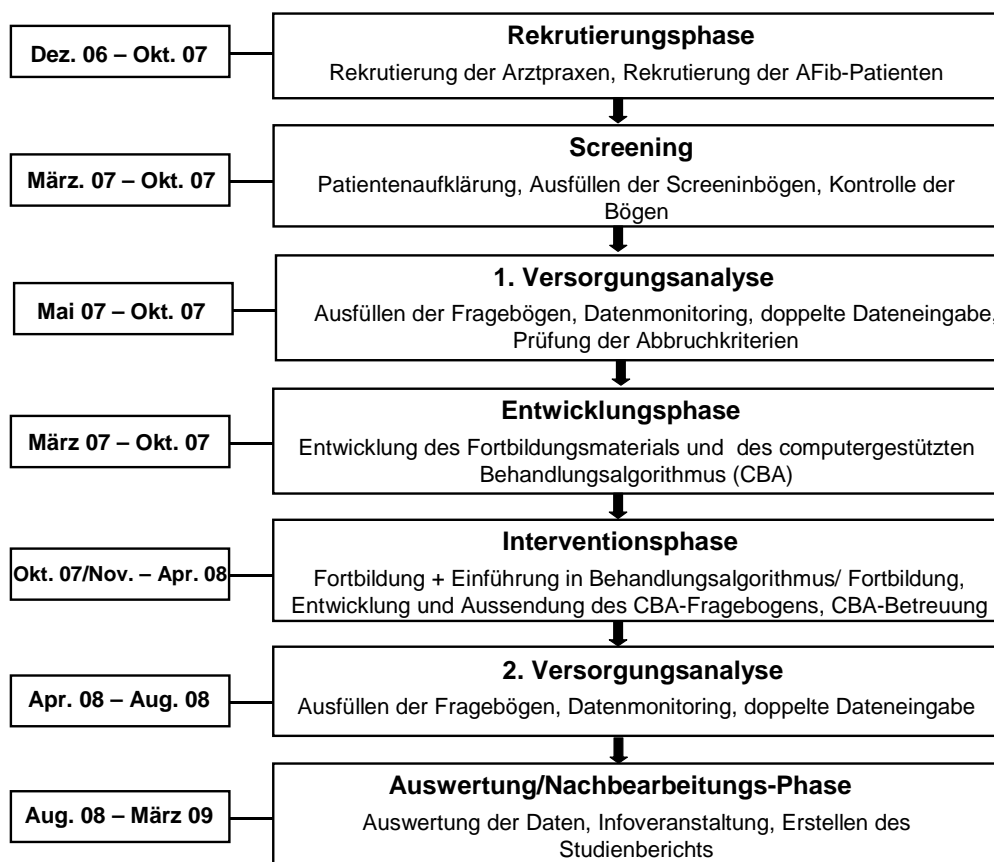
Dez. 06 – Okt. 07

Rekrutierungsphase
Rekrutierung der Arztpraxen, Rekrutierung der AFib-Patienten

März. 07 – Okt. 07

Screening
Patientenaufklärung, Ausfüllen der Screeninbögen, Kontrolle der Bögen

Mai 07 – Okt. 07

1. Versorgungsanalyse
Ausfüllen der Fragebögen, Datenmonitoring, doppelte Dateneingabe, Prüfung der Abbruchkriterien

März 07 – Okt. 07

Entwicklungsphase
Entwicklung des Fortbildungsmaterials und des computergestützten Behandlungsalgorithmus (CBA)

Okt. 07/Nov. – Apr. 08

Interventionsphase
Fortbildung + Einführung in Behandlungsalgorithmus/ Fortbildung, Entwicklung und Aussendung des CBA-Fragebogens, CBA-Betreuung

Apr. 08 – Aug. 08

2. Versorgungsanalyse
Ausfüllen der Fragebögen, Datenmonitoring, doppelte Dateneingabe

Aug. 08 – März 09

Auswertung/Nachbearbeitungs-Phase
Auswertung der Daten, Infoveranstaltung, Erstellen des Studienberichts